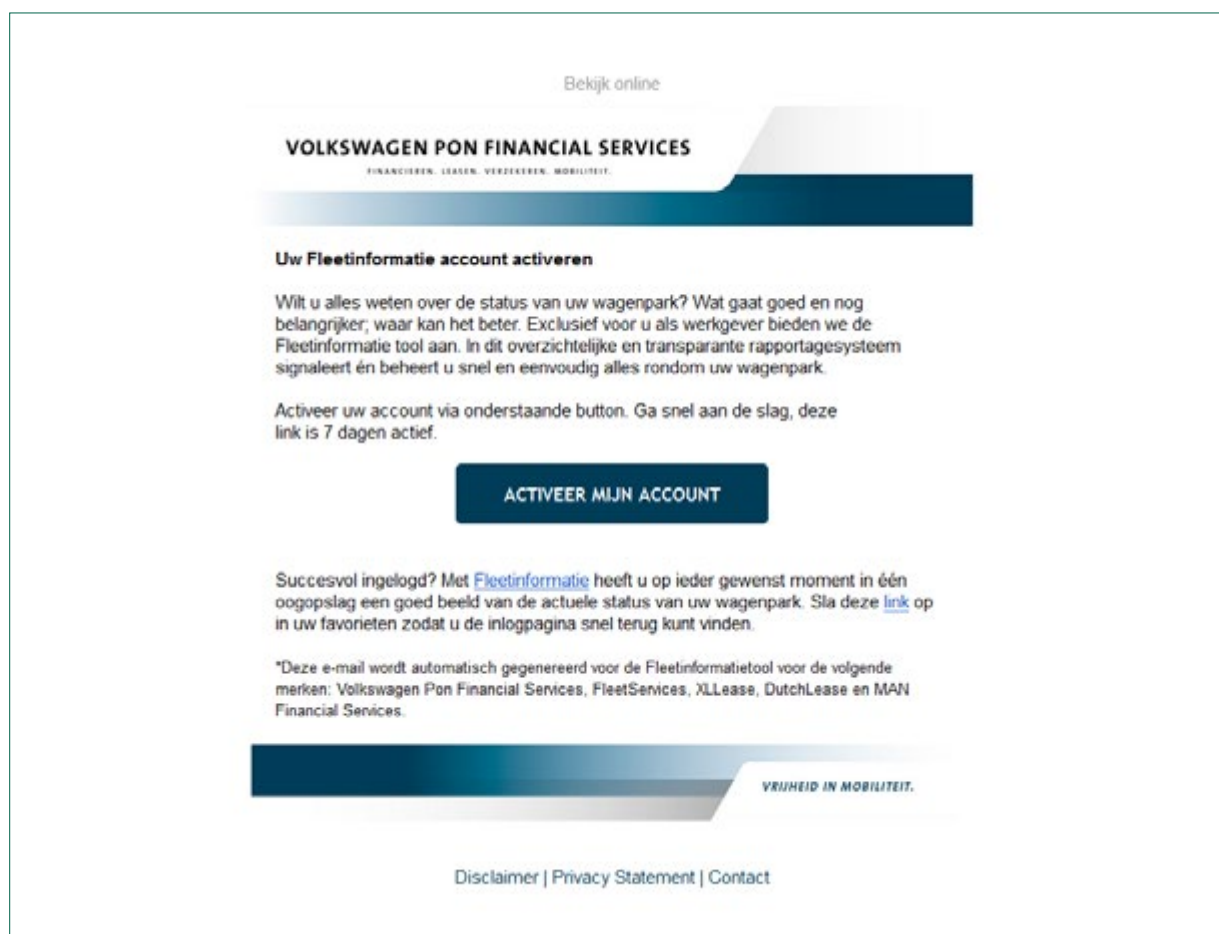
Bekijk online

VOLKSWAGEN PON FINANCIAL SERVICES
FINANCIEREN. LEASEN. VERZEKEREN. MOBILITEIT.

Uw Fleetinformatie account activeren

Wilt u alles weten over de status van uw wagenpark? Wat gaat goed en nog belangrijker; waar kan het beter. Exclusief voor u als werkgever bieden we de Fleetinformatie tool aan. In dit overzichtelijke en transparante rapportagesysteem signaleert én beheert u snel en eenvoudig alles rondom uw wagenpark.

Activeer uw account via onderstaande button. Ga snel aan de slag, deze link is 7 dagen actief.

ACTIVEER MIJN ACCOUNT

Succesvol ingelogd? Met Fleetinformatie heeft u op ieder gewenst moment in één oogopslag een goed beeld van de actuele status van uw wagenpark. Sla deze link op in uw favorieten zodat u de inlogpagina snel terug kunt vinden.

*Deze e-mail wordt automatisch gegenereerd voor de Fleetinformatietool voor de volgende merken: Volkswagen Pon Financial Services, FleetServices, XLLease, DutchLease en MAN Financial Services.

VRIJHEID IN MOBILITEIT.

Disclaimer | Privacy Statement | Contact